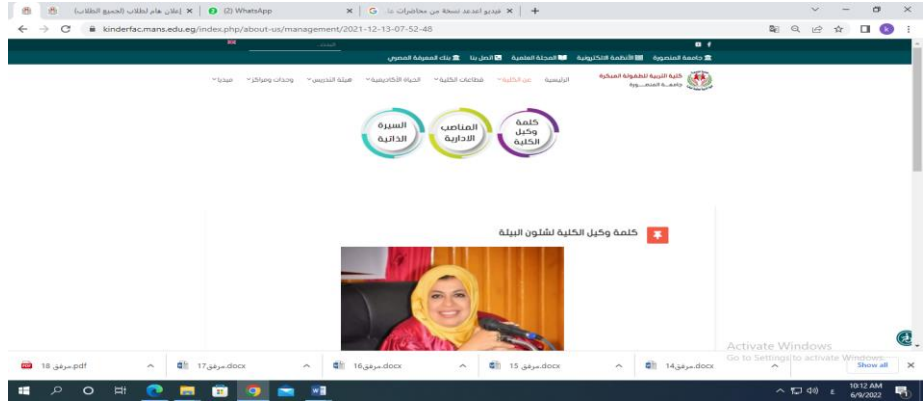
إعلان هام لطلاب (الجميع الطلاب) ×
(2) WhatsApp ×
فيديو اعدمد نسخة من محاضرات د ×
+
kinderfac.mans.edu.eg/index.php/about-us/management/2021-12-13-07-52-48

جامعة المنصورة | الأنظمة الالكترونية | المجلة العلمية | اتصل بنا | بنك المعرفة المصري

كلية التربية للطفولة المبكرة
جامعة المنصورة
الرئيسية عن الكلية قطاعات الكلية الحياة الأكاديمية هيئة التدريس وحدات ومراكز ميديا

كلمة وكيل الكلية
المناصب الادارية
السيرة الذاتية

كلمة وكيل الكلية لشئون البيئة

Activate Windows
Go to Settings to activate Windows.

مرفق 18.pdf
مرفق17.docx
مرفق16.docx
مرفق 15.docx
مرفق14.docx
Show all

10:12 AM
6/9/2022